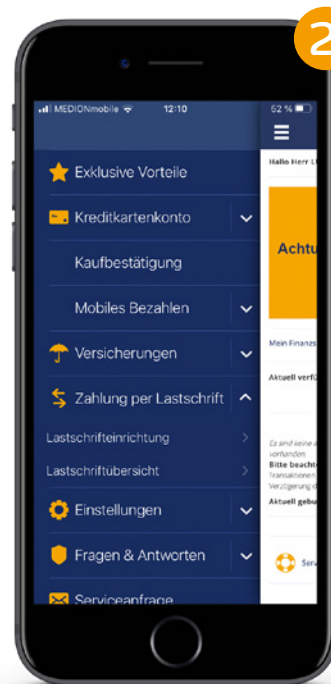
2

MEDIONmobile 12:10 52 %

Exklusive Vorteile

Kreditkartenkonto

Kaufbestätigung

Mobiles Bezahlen

Versicherungen

Zahlung per Lastschrift

Lastschrifteinrichtung

Lastschriftübersicht

Einstellungen

Fragen & Antworten

Serviceanfrage

Hallo Herr L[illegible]

Achtu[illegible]

Mein Finanz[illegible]

Aktuell verf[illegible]

Es sind keine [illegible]
vorhanden
Bitte beacht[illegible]
Transaktionen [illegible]
Verzögerung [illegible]
Aktuell gebu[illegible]

Serv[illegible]